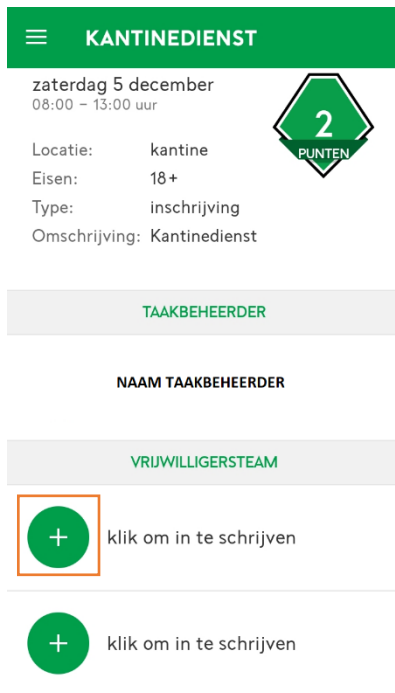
KANTINEDIENST

zaterdag 5 december
08:00 – 13:00 uur

2
PUNTEN

| Locatie: | kantine |
|---|---|
| Eisen: | 18+ |
| Type: | inschrijving |
| Omschrijving: | Kantinedienst |

TAAKBEHEERDER

NAAM TAAKBEHEERDER

VRIJWILLIGERSTEAM

+ klik om in te schrijven

+ klik om in te schrijven